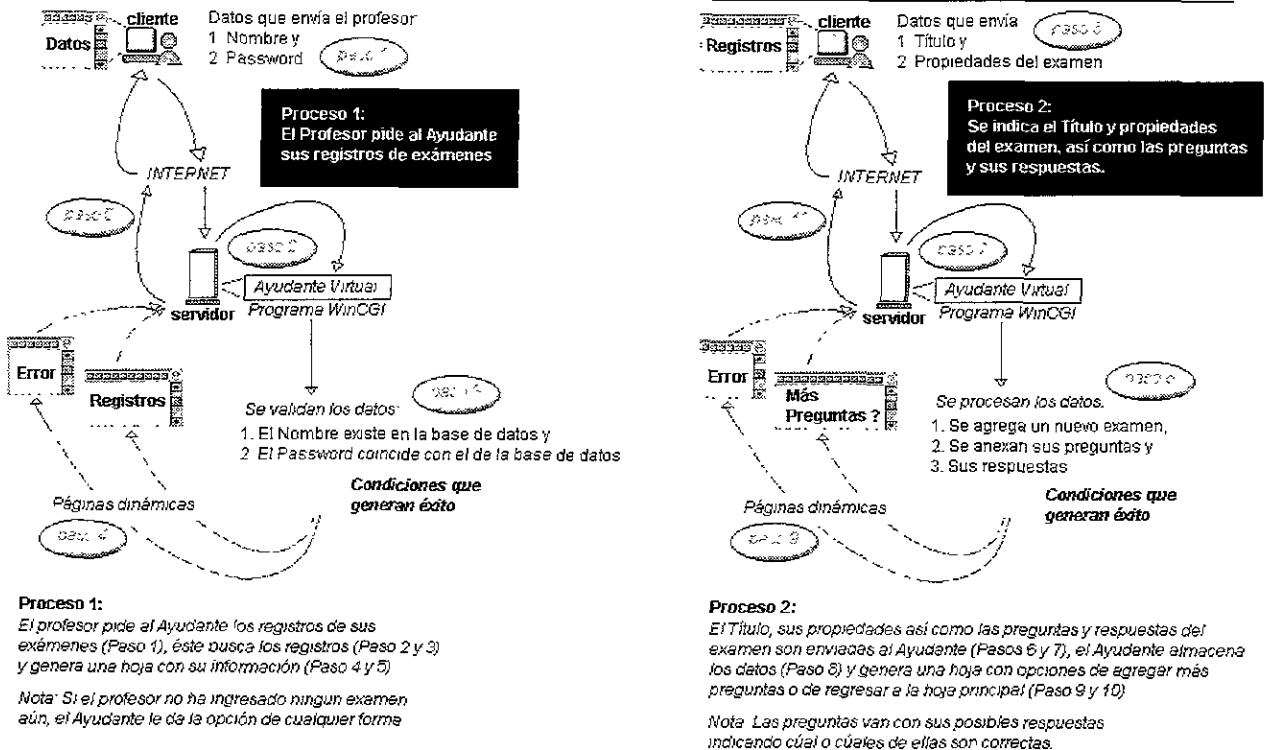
cliente
Datos
Datos que envía el profesor
1 Nombre y
2 Password
paso 1

Proceso 1:
El Profesor pide al Ayudante sus registros de exámenes

INTERNET
paso 5
paso 2
servidor
Ayudante Virtual
Programa WinCGI
Error
Registros
paso 3
Se validan los datos
1. El Nombre existe en la base de datos y
2 El Password coincide con el de la base de datos
Condiciones que generan éxito
Páginas dinámicas
paso 4

Proceso 1:
El profesor pide al Ayudante los registros de sus exámenes (Paso 1), éste busca los registros (Paso 2 y 3) y genera una hoja con su información (Paso 4 y 5)

Nota: Si el profesor no ha ingresado ningun examen aún, el Ayudante le da la opción de cualquier forme

cliente
Registros
Datos que envía
1 Título y
2 Propiedades del examen
paso 6

Proceso 2:
Se indica el Título y propiedades del examen, así como las preguntas y sus respuestas.

INTERNET
paso 10
paso 7
servidor
Ayudante Virtual
Programa WinCGI
Error
Más Preguntas ?
paso 8
Se procesan los datos.
1. Se agrega un nuevo examen,
2. Se anexan sus preguntas y
3. Sus respuestas
Condiciones que generan éxito
Páginas dinámicas
paso 9

Proceso 2:
El Título, sus propiedades así como las preguntas y respuestas del examen son enviadas al Ayudante (Pasos 6 y 7), el Ayudante almacena los datos (Paso 8) y genera una hoja con opciones de agregar más preguntas o de regresar a la hoja principal (Paso 9 y 10)

Nota Las preguntas van con sus posibles respuestas indicando cúal o cúales de ellas son correctas.